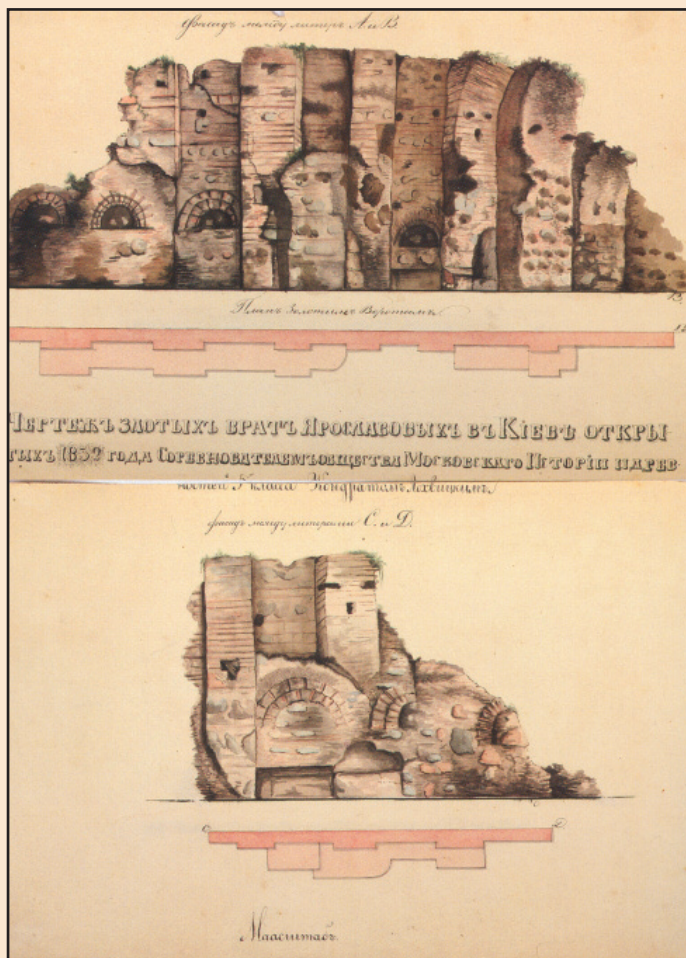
Фасадъ между литеръ А и В.

Планъ Золотыхъ Воротамъ

13

12

ЧЕРТЕЖЪ ЗЛОТЫХЪ ВРАТЪ ЯРОСЛАВОВЫХЪ ВЪ КІЕВѢ ОТКРЫТЫХЪ 1832 ГОДА СОРЕВНОВАТЕЛЕМЪ ОБЩЕСТВА МОСКОВСКАГО ИСТОРІИ И ДРЕВНОСТЕЙ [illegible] Кондратомъ Лохвицкимъ

Фасадъ между литерами С и Д.

С

D

Масштабъ